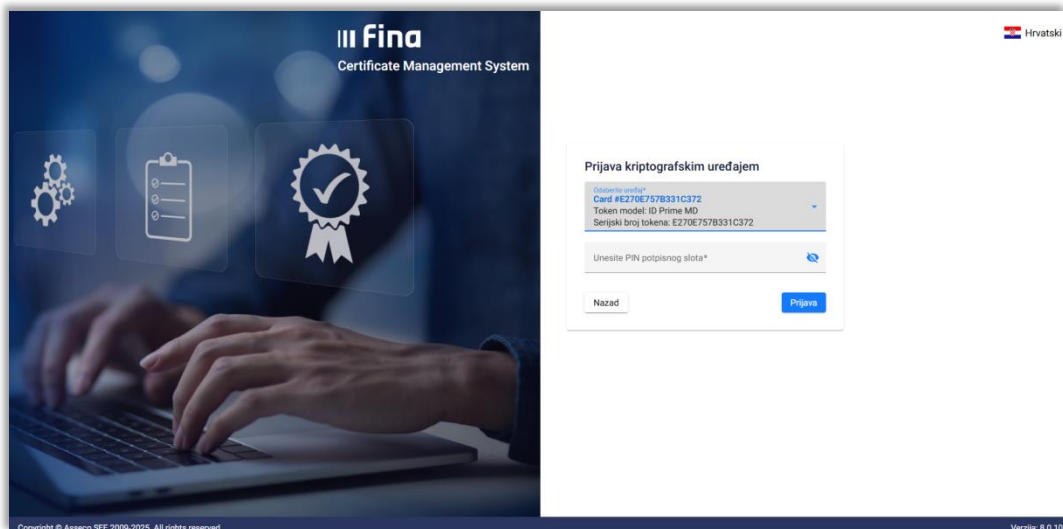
fina
Certificate Management System

Hrvatski

Prijava kriptografskim uređajem

Odaberite uređaj*
Card #E270E757B331C372
Token model: ID Prime MD
Serijski broj tokena: E270E757B331C372

Unesite PIN potpisnog slota*

Nazad

Prijava

Copyright © Asseco SEE 2009-2025. All rights reserved.

Verzija: 8.0.10